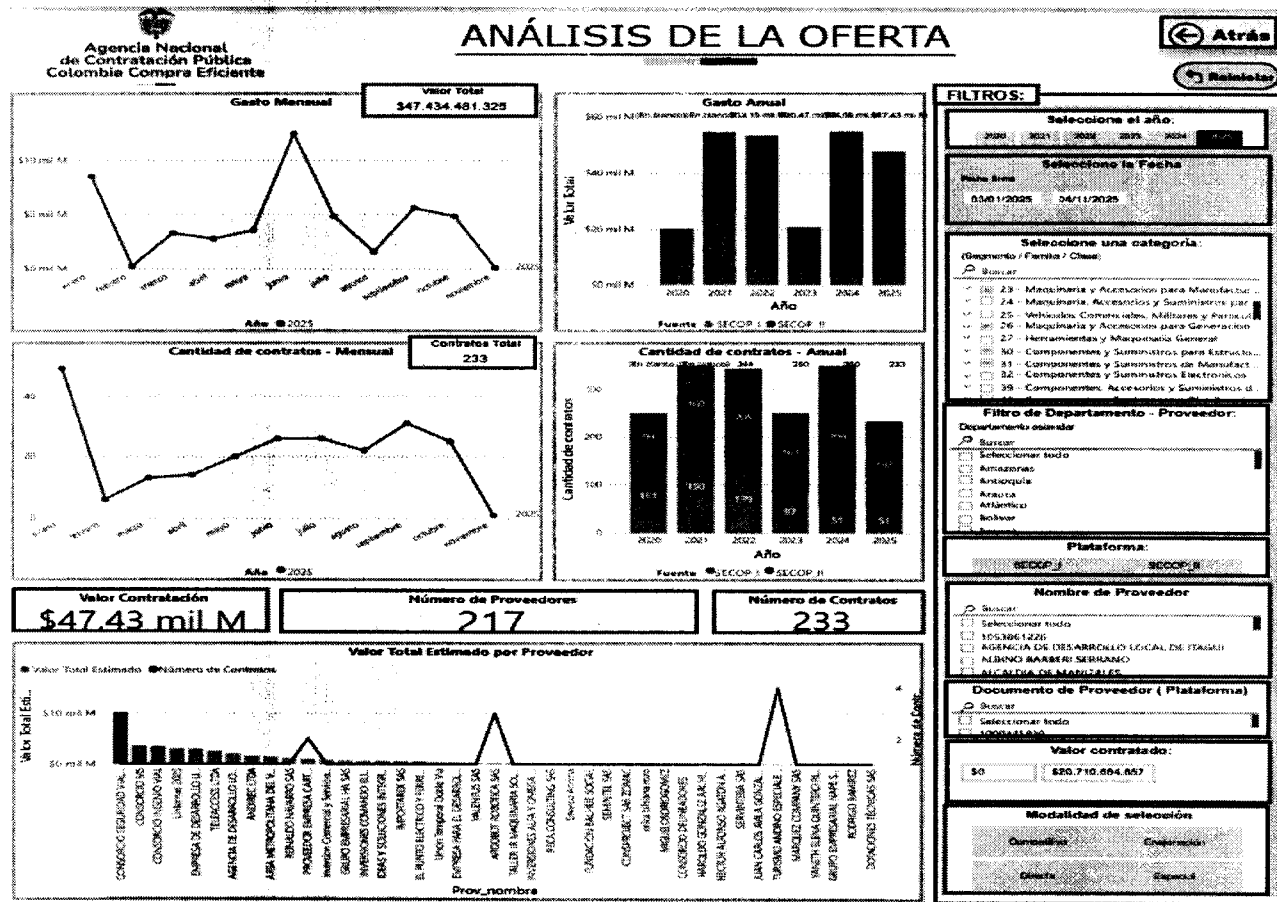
Agencia Nacional de Contratación Pública Colombia Compra Eficiente

ANÁLISIS DE LA OFERTA

Atrás

Reiniciar

Gasto Mensual

Valor Total
$47.434.481.325

$10 mil M
$5 mil M
$0 mil M

enero febrero marzo abril mayo junio julio agosto septiembre octubre noviembre

2025

Año ● 2025

Gasto Anual

$60 mil M

$40 mil M
$20 mil M
$0 mil M

Valor Total

2020 2021 2022 2023 2024 2025

Año

Fuente ● SECOP I ● SECOP II

Cantidad de contratos - Mensual

Contratos Total
233

40
20
0

enero febrero marzo abril mayo junio julio agosto septiembre octubre noviembre

2025

Año ● 2025

Cantidad de contratos - Anual

344 280 233

300
200
100
0

Cantidad de contratos

161 190 179 80 51 51

2020 2021 2022 2023 2024 2025

Año

Fuente ● SECOP I ● SECOP II

Valor Contratación
$47.43 mil M

Número de Proveedores
217

Número de Contratos
233

Valor Total Estimado por Proveedor

● Valor Total Estimado ● Número de Contratos

$10 mil M
$0 mil M

Valor Total Esti...

Número de Contr...

CONSORCIO SEGURIDAD VIAL
CONSORCIO SG
CONSORCIO NUEVO MAL
Unitemas 2022
EMPRESA DE DESARROLLO U...
TELEACCESS LTDA
AGENCIA DE DESARROLLO LO...
ANDIMEC LTDA
AREA METROPOLITANA DEL V...
REINALDO NAVARRO SAS
PROVEEDOR EMPRESA CART...
Inversiones Comercial y Servicios...
GRUPO EMPRESARIAL HH SAS
INVERSIONES COMANDO EU...
IDEAS Y SOLUCIONES INTEGR...
IMPORTANDE SAS
EL PUNTO ELECTRICO Y FERR...
Union Temporal Duque Yra
EMPRESA PARA EL DESARROL...
VALENTUS SAS
ARGOBOT ROBOTICA SAS
TALLER DE MAQUINARIA SO...
INVERSIONES ALFA Y OMEGA
RECA CONSULTING SAS
Sevesa Ardila
FUNDACION SALAEE SOCIAL
SEMATEL SAS
CONSORCIO SAR ZONAC
Willi Sthiphane rubio
MIGUEL ORDOÑEZ
CONSORCIO DESTINACIONES
MARCELINO GONZALEZ SAS
HECTOR ALFONSO AGUDELO A
SERVIVENTAS SAS
JUAN CARLOS AVILA GONZAL...
TURISMO ANDINO ESPECIALE...
MARQUEZ COMPANY SAS
YANETH ELENA QUINTERO R...
GRUPO EMPRESARIAL RAME S...
RODRIGO RAMIREZ
DONACIONES TECNICAS SAS

Prov_nombre

FILTROS:

Selecciona el año.
2020 2021 2022 2023 2024 2025

Seleccione la Fecha
Fecha firma
03/01/2025 04/11/2025

Seleccione una categoría:
(Segmento / Familia / Clase)
Buscar
23 - Maquinaria y Accesorios para Manufactur...
24 - Maquinaria, Accesorios y Suministros par...
25 - Vehículos Comerciales, Militares y Particul...
26 - Maquinaria y Accesorios para Generación...
27 - Herramientas y Maquinaria General
30 - Componentes y Suministros para Estructu...
31 - Componentes y Suministros de Manufact...
32 - Componentes y Suministros Electrónicos
39 - Componentes, Accesorios y Suministros d...

Filtro de Departamento - Proveedor:
Departamento entidad
Buscar
Seleccionar todo
Amazonas
Antioquia
Arauca
Atlántico
Bolívar

Plataforma:
SECOP I SECOP II

Nombre de Proveedor
Buscar
Seleccionar todo
1053861226
AGENCIA DE DESARROLLO LOCAL DE ITAGUI
ALBINO BARBERI SERRANO
ALCALDIA DE MANIZALES

Documento de Proveedor ( Plataforma)
Buscar
Seleccionar todo
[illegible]

Valor contratado:
$0 $20.710.664.657

Modalidad de selección
Concurso Contratación
Directa Especial